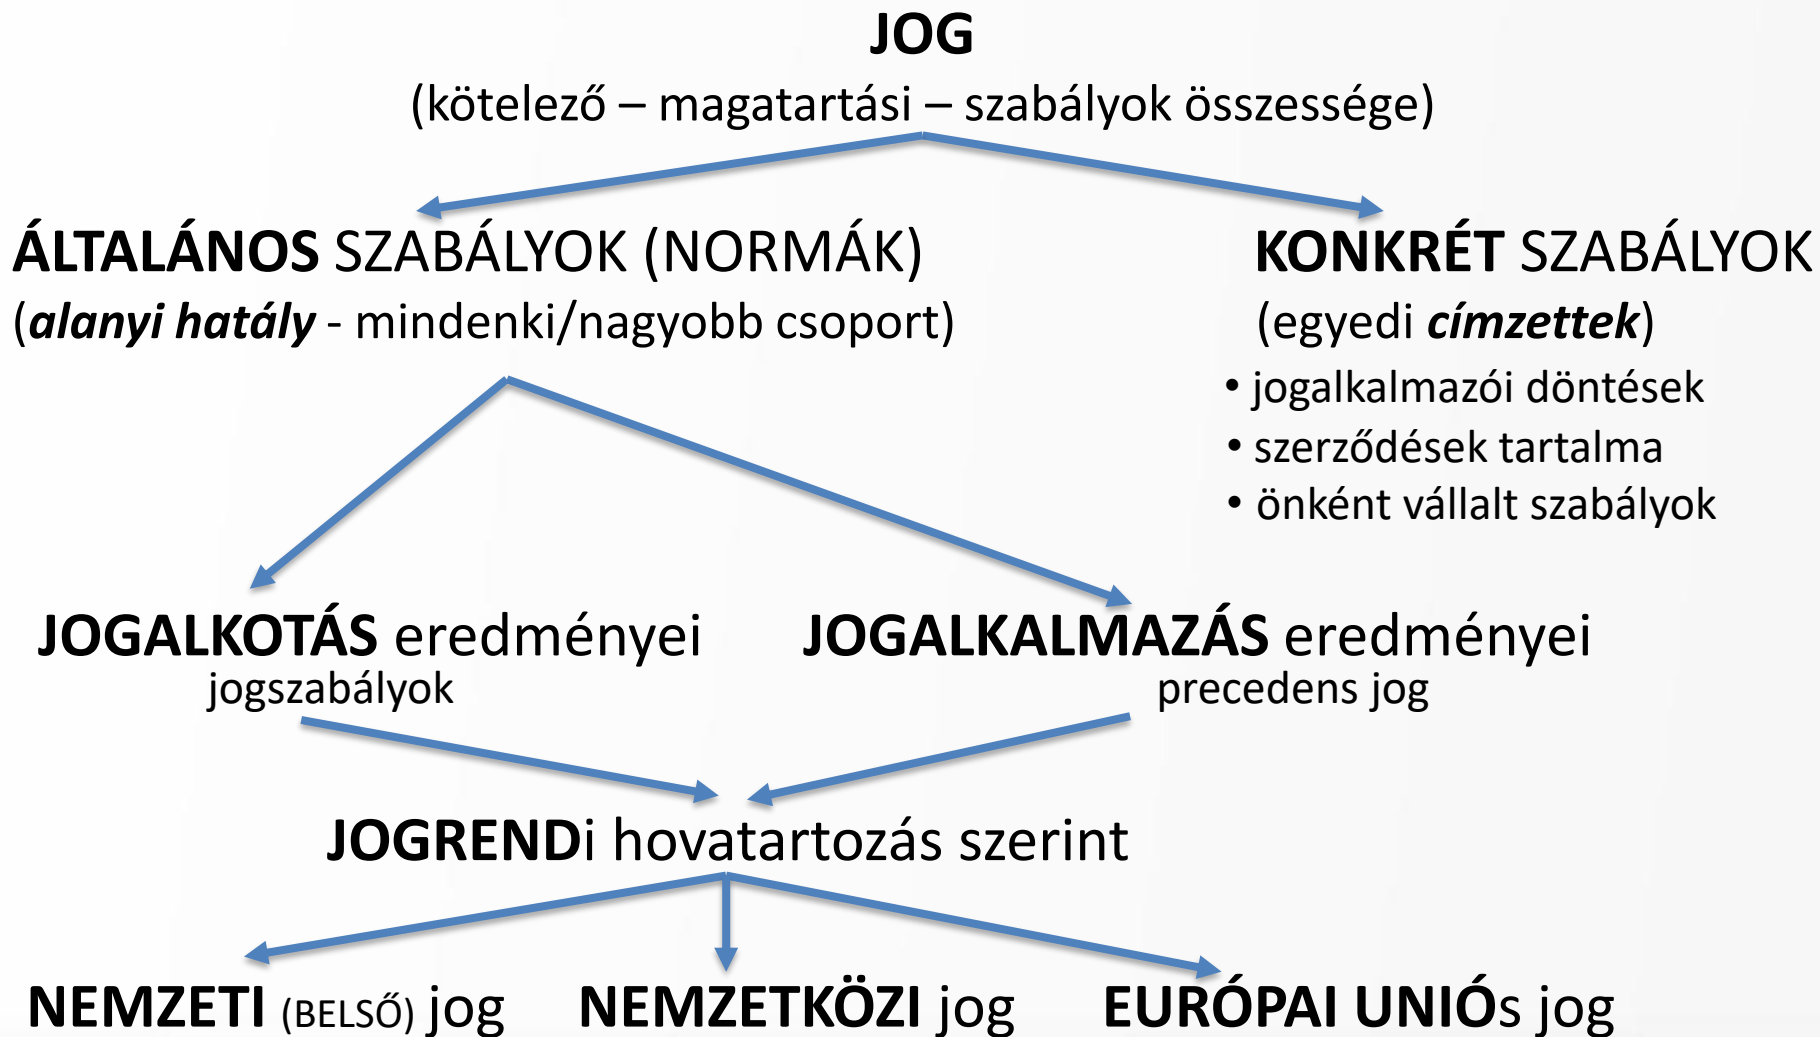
JOG
(kötelező – magatartási – szabályok összessége)

ÁLTALÁNOS SZABÁLYOK (NORMÁK)
(alanyi hatály - mindenki/nagyobb csoport)

KONKRÉT SZABÁLYOK
(egyedi címzettek)
• jogalkalmazói döntések
• szerződések tartalma
• önként vállalt szabályok

JOGALKOTÁS eredményei
jogszabályok

JOGALKALMAZÁS eredményei
precedens jog

JOGRENDi hovatartozás szerint

NEMZETI (BELSŐ) jog NEMZETKÖZI jog EURÓPAI UNIÓs jog